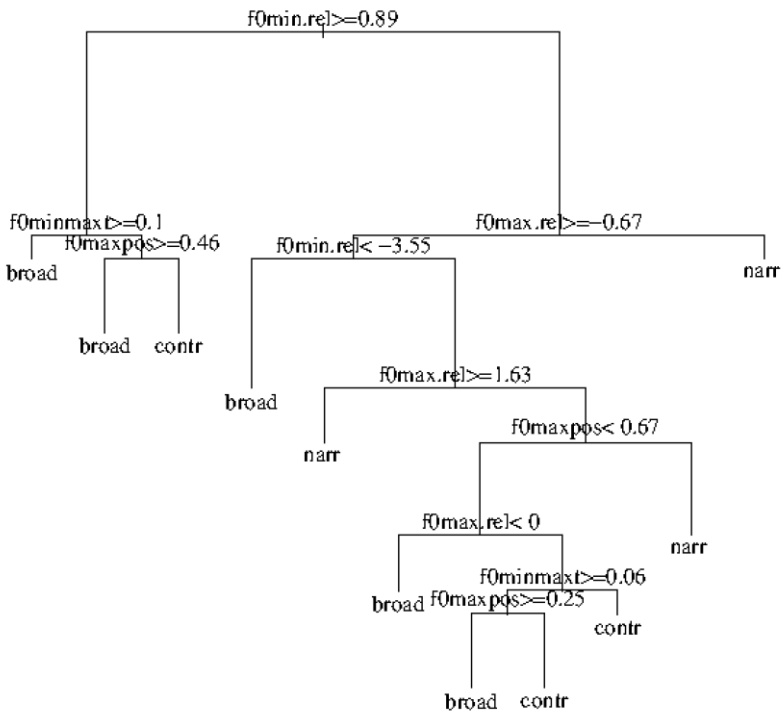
f0min.rel>=0.89

f0minmaxt>=0.1
f0maxpos>=0.46
broad
broad contr

f0max.rel>=−0.67
f0min.rel< −3.55
narr
broad
f0max.rel>=1.63
narr
f0maxpos< 0.67
f0max.rel< 0
narr
broad
f0minmaxt>=0.06
f0maxpos>=0.25
contr
broad contr